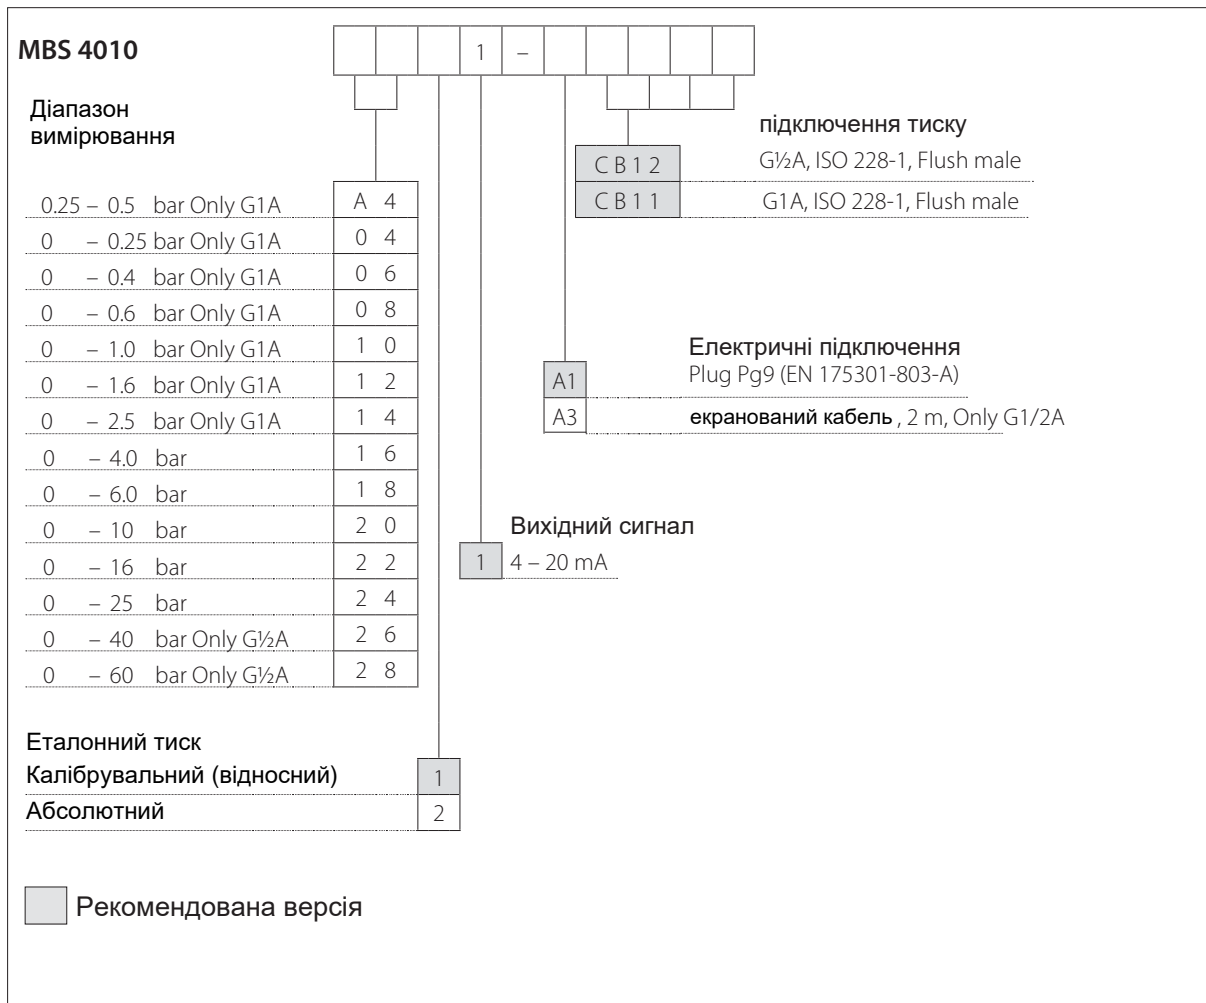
MBS 4010

1 –

Діапазон вимірювання

| | |
|---|---|
| 0.25 – 0.5 bar Only G1A | A 4 |
| 0 – 0.25 bar Only G1A | 0 4 |
| 0 – 0.4 bar Only G1A | 0 6 |
| 0 – 0.6 bar Only G1A | 0 8 |
| 0 – 1.0 bar Only G1A | 1 0 |
| 0 – 1.6 bar Only G1A | 1 2 |
| 0 – 2.5 bar Only G1A | 1 4 |
| 0 – 4.0 bar | 1 6 |
| 0 – 6.0 bar | 1 8 |
| 0 – 10 bar | 2 0 |
| 0 – 16 bar | 2 2 |
| 0 – 25 bar | 2 4 |
| 0 – 40 bar Only G½A | 2 6 |
| 0 – 60 bar Only G½A | 2 8 |

підключення тиску

| | |
|---|---|
| C B 1 2 | G½A, ISO 228-1, Flush male |
| C B 1 1 | G1A, ISO 228-1, Flush male |

Електричні підключення

| | |
|---|---|
| A1 | Plug Pg9 (EN 175301-803-A) |
| A3 | екранований кабель , 2 m, Only G1/2A |

Вихідний сигнал

| | |
|---|---|
| 1 | 4 – 20 mA |

Еталонний тиск

| | |
|---|---|
| Калібрувальний (відносний) | 1 |
| Абсолютний | 2 |

Рекомендована версія